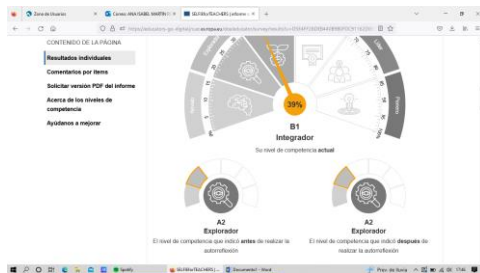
Zona de Usuarios
Correo: ANA ISABEL MARTIN
SELFIEforTEACHERS | selfiefor

https://educators-go.digital/europa.eu/

CONTENIDO DE LA PÁGINA
Resultados individuales
Comentarios por ítems
Solicitar versión PDF del informe
Acerca de los niveles de competencia
Ayúdanos a mejorar

39%
B1
Integrador
Su nivel de competencia actual

A2
Explorador
El nivel de competencia que indicó antes de realizar la autorreflexión

A2
Explorador
El nivel de competencia que indicó después de realizar la autorreflexión

Spotify
SELFIEforTEACHERS
Documento1 - Word
Prev. de lluvia
17:46